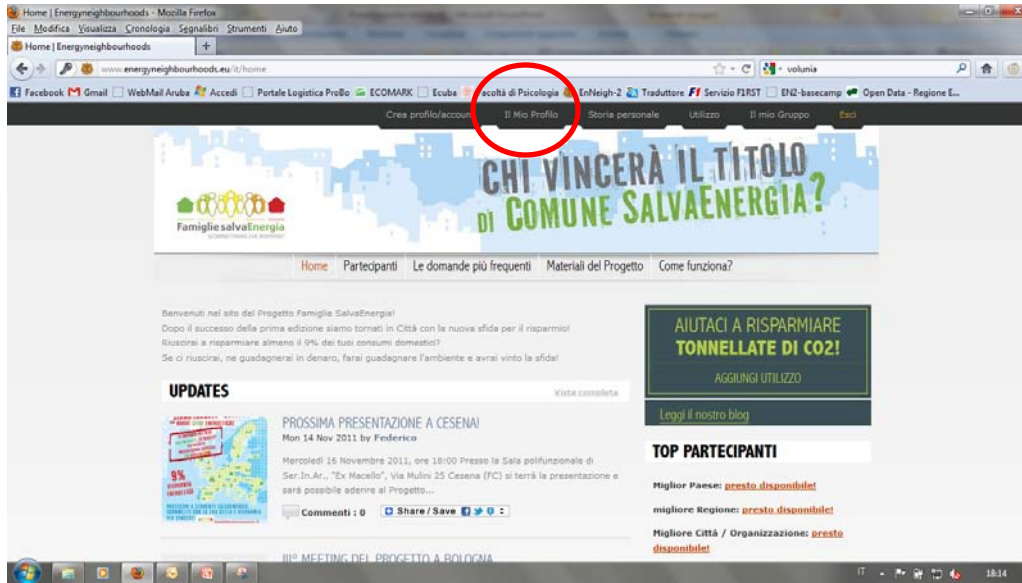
Home | Energyneighbourhoods - Mozilla Firefox
File Modifica Visualizza Cronologia Segnalibri Strumenti Aiuto
Home | Energyneighbourhoods +
www.energyneighbourhoods.eu/it/home
volunia
Facebook Gmail WebMail Aruba Accedi Portale Logistica ProBo ECOMARK Ecuba Facoltà di Psicologia EnNeigh-2 Traduttore Servizio F1RST EN2-basecamp Open Data - Regione E...

Crea profilo/account Il Mio Profilo Storia personale Utilizzo Il mio Gruppo Esci

CHI VINCERÀ IL TITOLO DI COMUNE SALVAENERGIA?

Famiglie salvaEnergia

Home Partecipanti Le domande più frequenti Materiali del Progetto Come funziona?

Benvenuti nel sito del Progetto Famiglie SalvaEnergia!
Dopo il successo della prima edizione siamo tornati in Città con la nuova sfida per il risparmio!
Riuscirai a risparmiare almeno il 9% dei tuoi consumi domestici?
Se ci riuscirai, ne guadagnerai in denaro, farai guadagnare l'ambiente e avrai vinto la sfida!

AIUTACI A RISPARMIARE TONNELLATE DI CO2!
AGGIUNGI UTILIZZO

Leggi il nostro blog

UPDATES
Vista completa

PROSSIMA PRESENTAZIONE A CESENA!
Mon 14 Nov 2011 by Federico
Mercoledì 16 Novembre 2011, ore 18:00 Presso la Sala polifunzionale di Ser.In.Ar., "Ex Macello", Via Mulini 25 Cesena (FC) si terrà la presentazione e sarà possibile aderire al Progetto...
Commenti : 0 Share / Save

III° MEETING DEL PROGETTO A BOLOGNA

TOP PARTECIPANTI
Miglior Paese: presto disponibile!
migliore Regione: presto disponibile!
Migliore Città / Organizzazione: presto disponibile!

IT 18:14